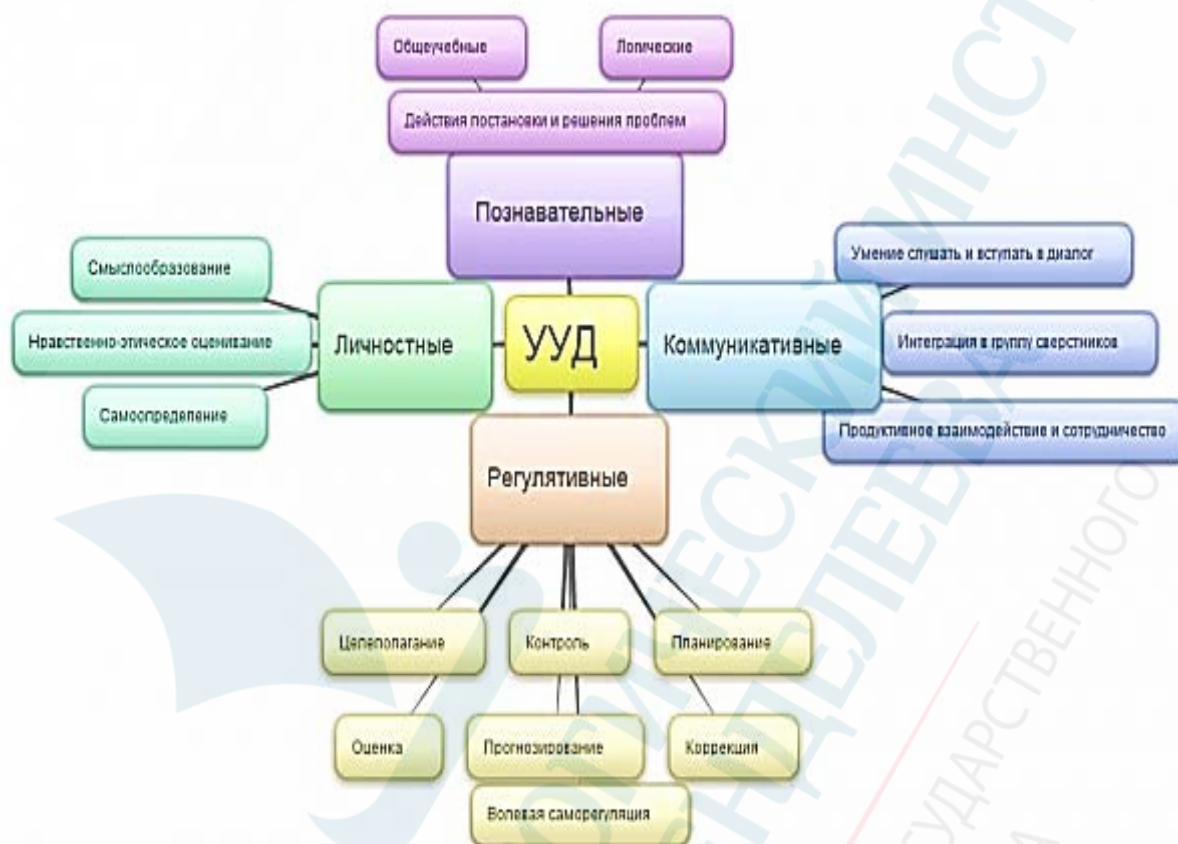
Общеучебные

Логические

Действия постановки и решения проблем

Познавательные

Смыслообразование

Нравственно-этическое оценивание

Самоопределение

Личностные

УУД

Коммуникативные

Умение слушать и вступать в диалог

Интеграция в группу сверстников

Продуктивное взаимодействие и сотрудничество

Регулятивные

Целеполагание

Контроль

Планирование

Оценка

Прогнозирование

Коррекция

Волевая саморегуляция